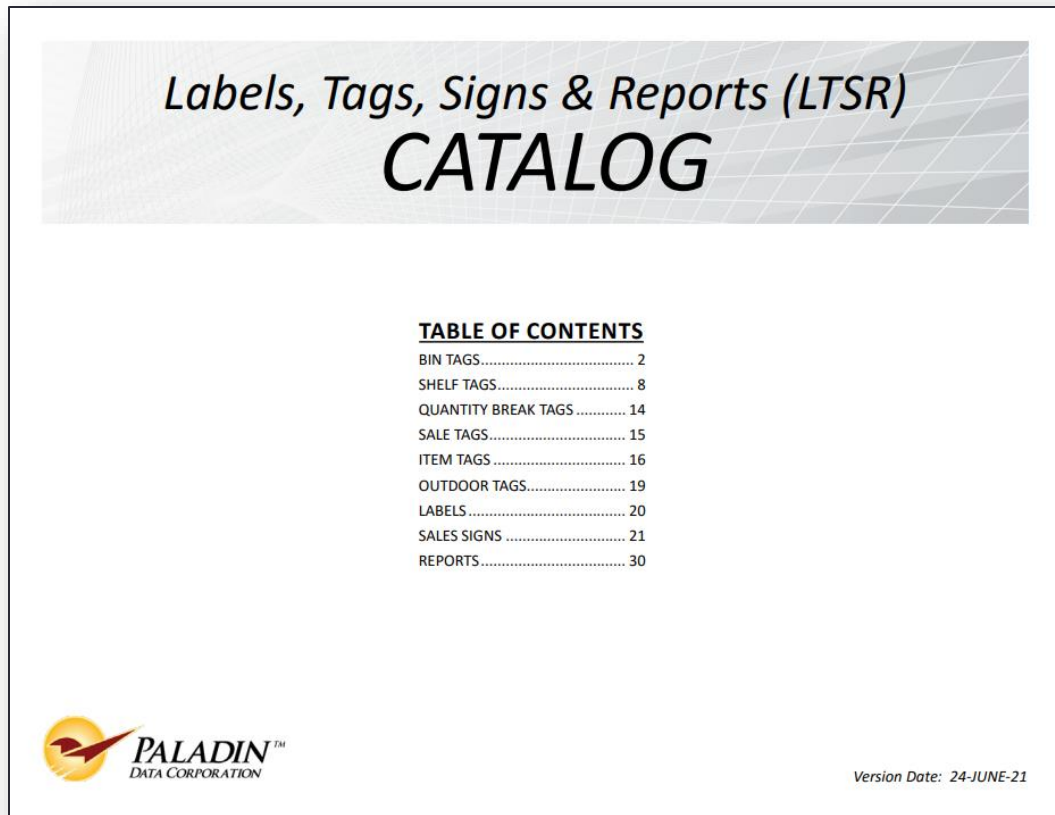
Labels, Tags, Signs & Reports (LTSR)
CATALOG

TABLE OF CONTENTS
BIN TAGS.................................... 2
SHELF TAGS................................ 8
QUANTITY BREAK TAGS ........... 14
SALE TAGS................................ 15
ITEM TAGS ................................ 16
OUTDOOR TAGS....................... 19
LABELS...................................... 20
SALES SIGNS ............................ 21
REPORTS.................................. 30

PALADIN™
DATA CORPORATION

Version Date: 24-JUNE-21